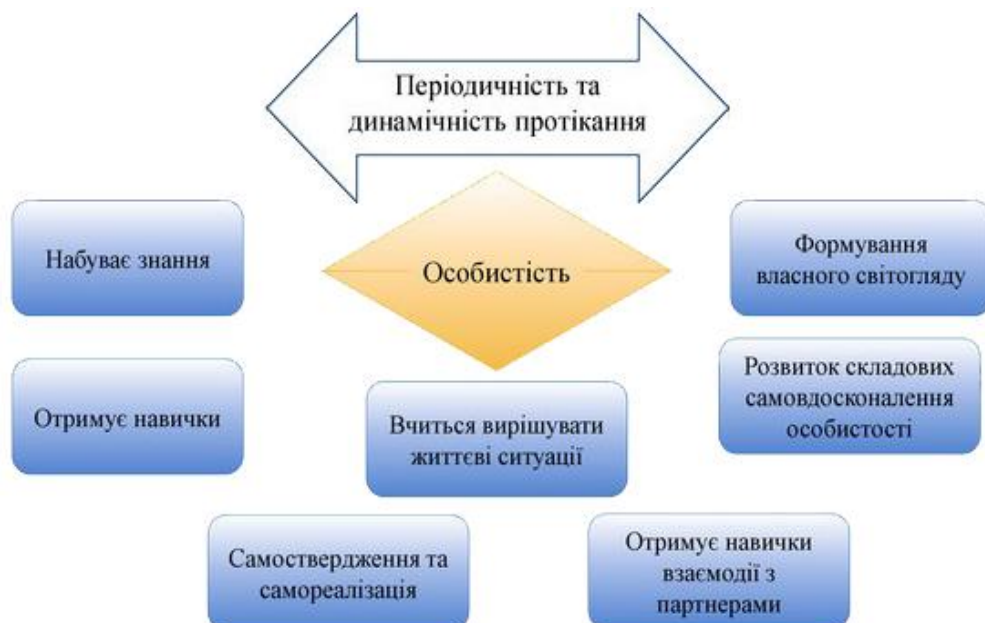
Періодичність та динамічність протікання

Набуває знання

Особистість

Формування власного світогляду

Отримує навички

Вчиться вирішувати життєві ситуації

Розвиток складових самовдосконалення особистості

Самоствердження та самореалізація

Отримує навички взаємодії з партнерами